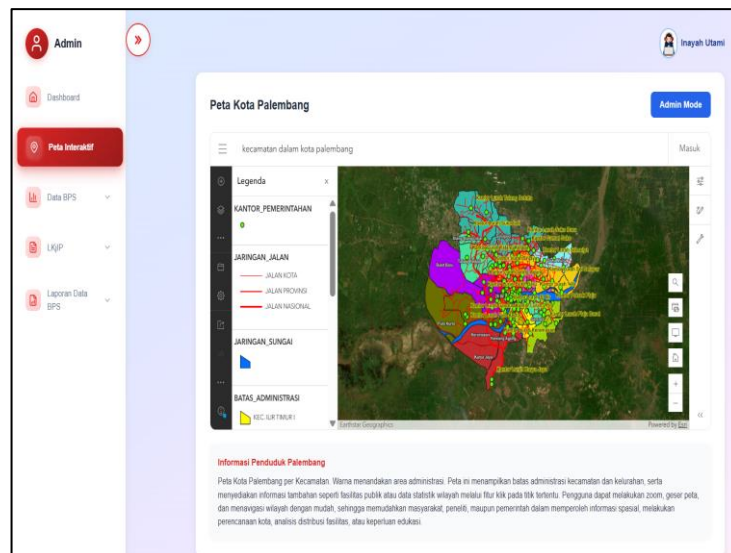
Admin

Dashboard

Peta Interaktif

Data BPS

LKjIP

Laporan Data BPS

Inayah Utami

Peta Kota Palembang

Admin Mode

kecamatan dalam kota palembang

Masuk

Legenda

KANTOR_PEMERINTAHAN

JARINGAN_JALAN

JALAN KOTA

JALAN PROVINSI

JALAN NASIONAL

JARINGAN_SUNGAI

BATAS_ADMINISTRASI

KEC. ILIR TIMUR I

Earthstar Geographics

Powered by Esri

Informasi Penduduk Palembang

Peta Kota Palembang per Kecamatan. Warna menandakan area administrasi. Peta ini menampilkan batas administrasi kecamatan dan kelurahan, serta menyediakan informasi tambahan seperti fasilitas publik atau data statistik wilayah melalui fitur klik pada titik tertentu. Pengguna dapat melakukan zoom, geser peta, dan menavigasi wilayah dengan mudah, sehingga memudahkan masyarakat, peneliti, maupun pemerintah dalam memperoleh informasi spasial, melakukan perencanaan kota, analisis distribusi fasilitas, atau keperluan edukasi.